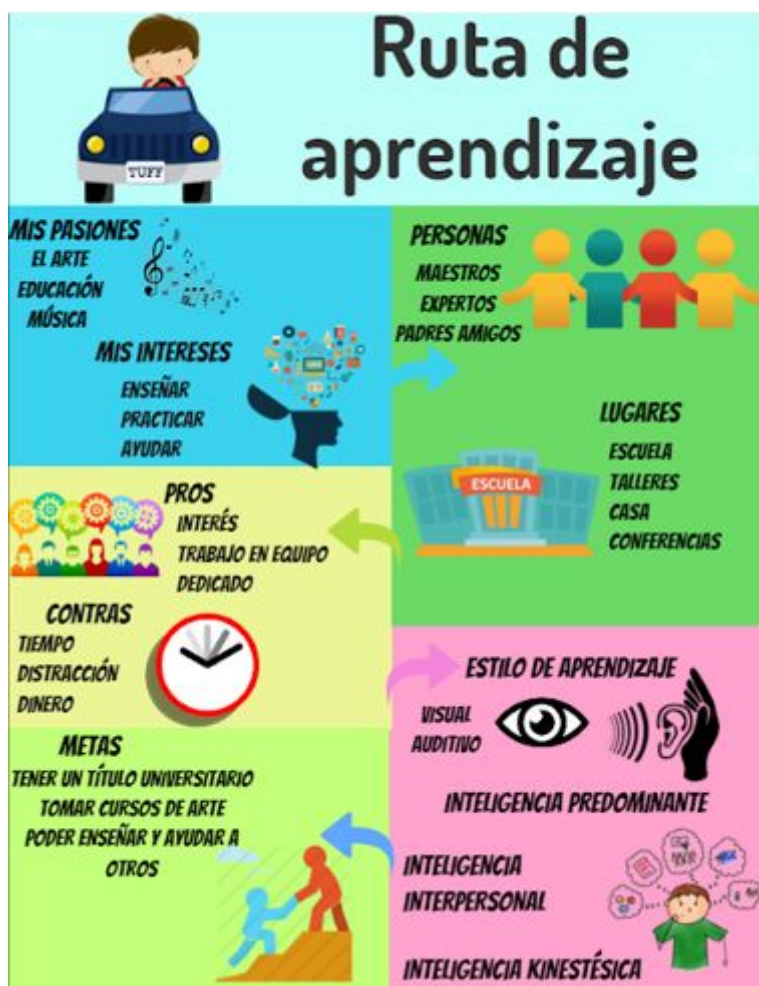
TUFF

Ruta de aprendizaje

MIS PASIONES
EL ARTE
EDUCACIÓN
MÚSICA

MIS INTERESES
ENSEÑAR
PRACTICAR
AYUDAR

PERSONAS
MAESTROS
EXPERTOS
PADRES AMIGOS

LUGARES
ESCUELA
ESCUELA
TALLERES
CASA
CONFERENCIAS

PROS
INTERÉS
TRABAJO EN EQUIPO
DEDICADO

CONTRAS
TIEMPO
DISTRACCIÓN
DINERO

ESTILO DE APRENDIZAJE
VISUAL
AUDITIVO

INTELIGENCIA PREDOMINANTE

METAS
TENER UN TÍTULO UNIVERSITARIO
TOMAR CURSOS DE ARTE
PODER ENSEÑAR Y AYUDAR A OTROS

INTELIGENCIA INTERPERSONAL

INTELIGENCIA KINESTÉSICA